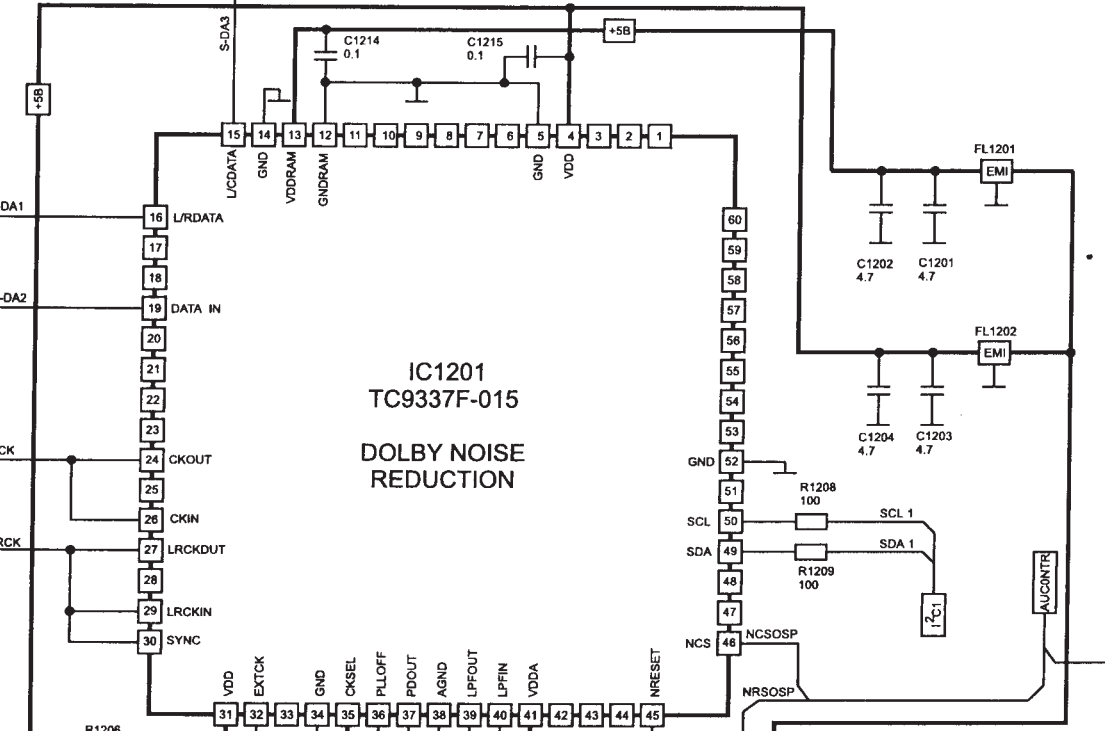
S-DA3
C1214
0.1
C1215
0.1
+5B
+5B
15 14 13 12 11 10 9 8 7 6 5 4 3 2 1
L/CDATA
GND
VDDRAM
GNDRAM
GND
VDD
FL1201
EMI
DA1
16 L/RDATA
17
18
-DA2
19 DATA IN
20
21
22
23
CK
24 CKOUT
25
26 CKIN
RCK
27 LRCKDUT
28
29 LRCKIN
30 SYNC
IC1201
TC9337F-015
DOLBY NOISE
REDUCTION
60
59
58
57
56
55
54
53
GND 52
51
SCL 50
SDA 49
48
47
NCS 46
C1202
4.7
C1201
4.7
FL1202
EMI
C1204
4.7
C1203
4.7
R1208
100
SCL 1
SDA 1
R1209
100
$I^2C1$
AUC0NTR
NCSOSP
NRSOSP
VDD
EXTCK
GND
CKSEL
PLLOFF
PDOUT
AGND
LPFOUT
LPFIN
VDDA
NRESET
31 32 33 34 35 36 37 38 39 40 41 42 43 44 45
R1206